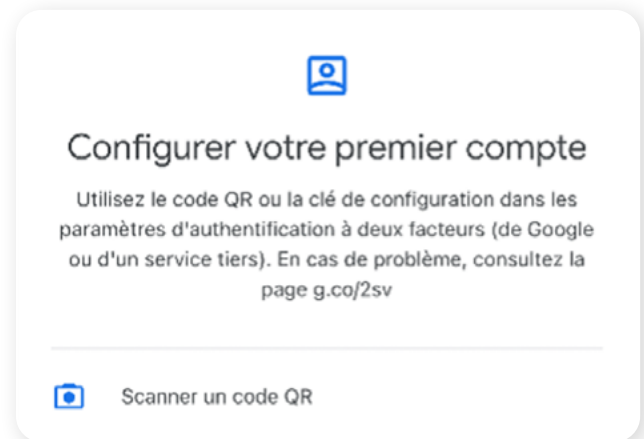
Configurer votre premier compte

Utilisez le code QR ou la clé de configuration dans les paramètres d'authentification à deux facteurs (de Google ou d'un service tiers). En cas de problème, consultez la page g.co/2sv

Scanner un code QR